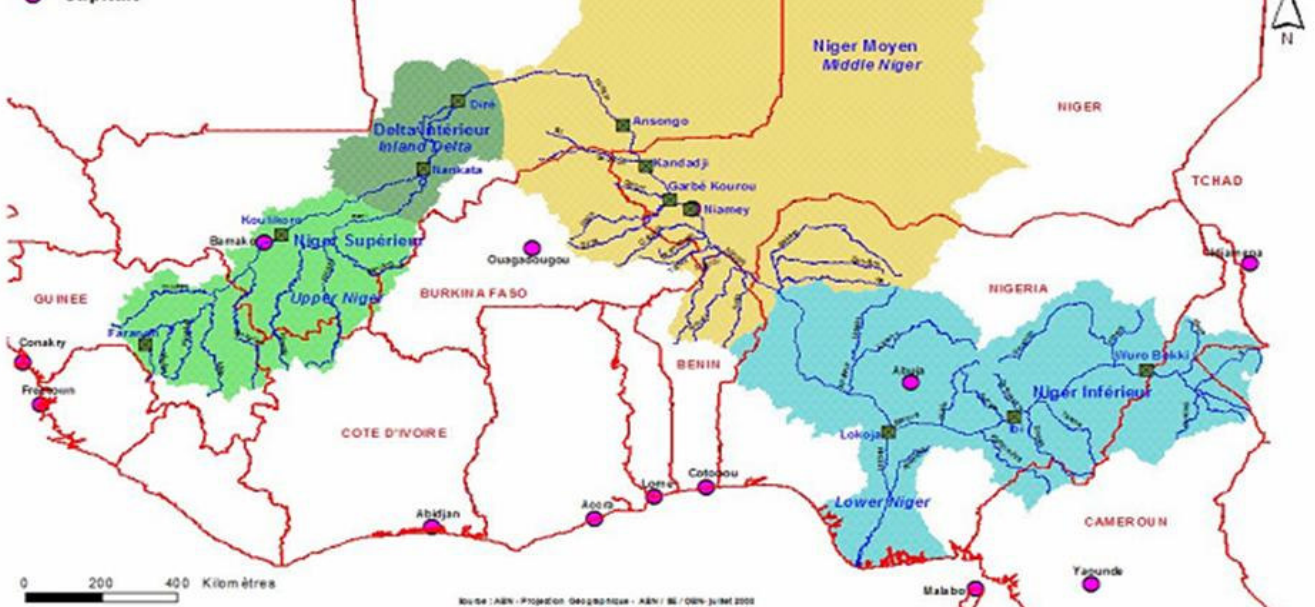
Capitales

N

Niger Moyen
Middle Niger

NIGER

Diré

Ansongo

Delta Intérieur
Inland Delta

Kandadji

Bankata

Garbé Kourou

TCHAD

Niamey

Koulikoro

Bamako

Niger Supérieur

Ouagadougou

Ndjamena

GUINEE

Upper Niger

BURKINA FASO

NIGERIA

Faranah

Conakry

BENIN

Wuro Bokki

Freetown

Abuja

Niger Inférieur

COTE D'IVOIRE

Lokoja

Lower Niger

Cotonou

Lome

Accra

Abidjan

CAMEROUN

Yaounde

0 200 400 Kilomètres

Malabo

Source : ABN - Projection Géographique - ABN / SI / OSN- juillet 2000